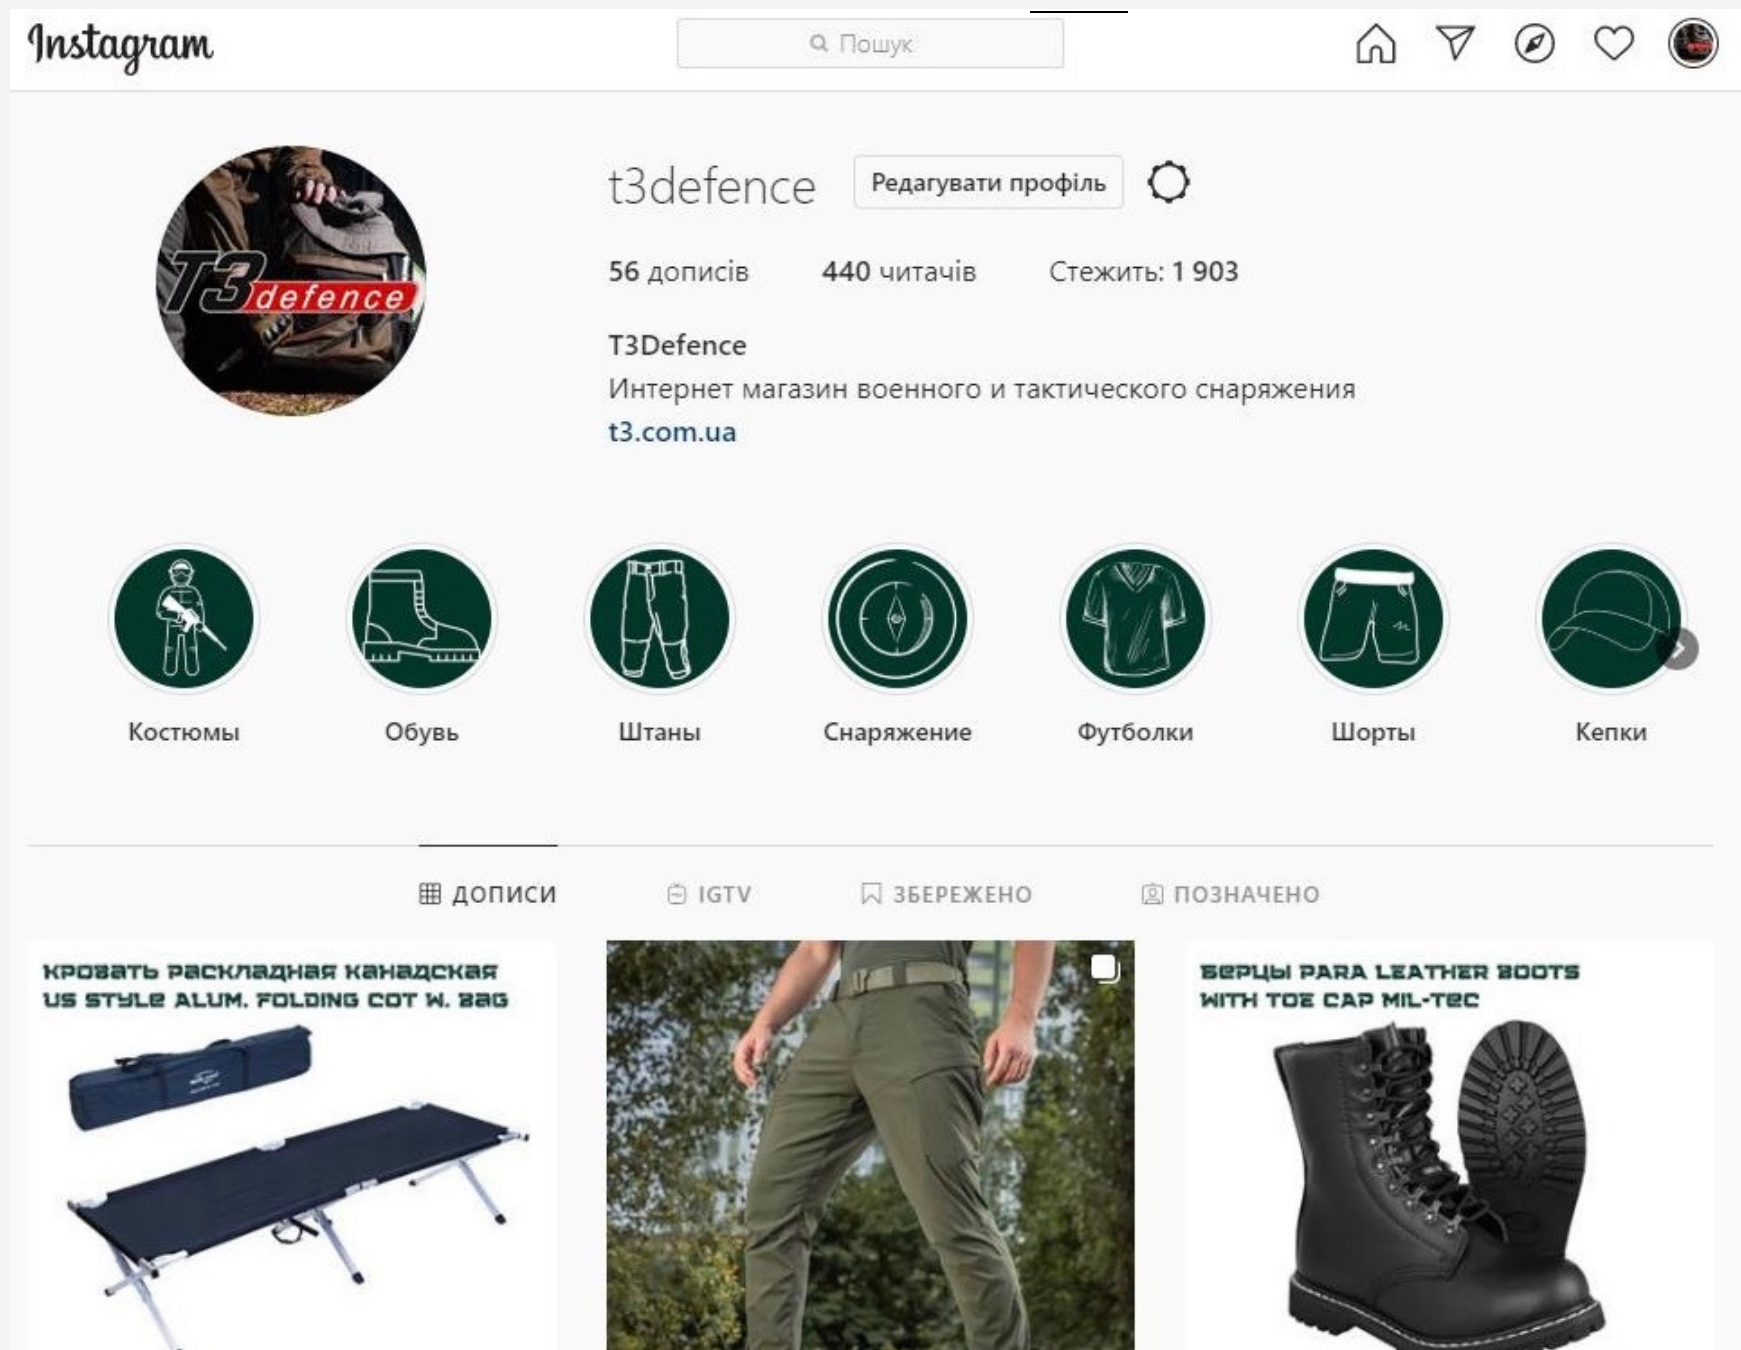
Instagram

Пошук

T3 defence

t3defence

Редагувати профіль

56 дописів 440 читачів Стежить: 1 903

T3Defence
Интернет магазин военного и тактического снаряжения
t3.com.ua

Костюмы Обувь Штаны Снаряжение Футболки Шорты Кепки

ДОПИСИ IGTV ЗБЕРЕЖЕНО ПОЗНАЧЕНО

Кровать раскладная канадская US STYLE ALUM. FOLDING COT W. BAG

Берцы PARA LEATHER BOOTS WITH TOE CAP MIL-TEC